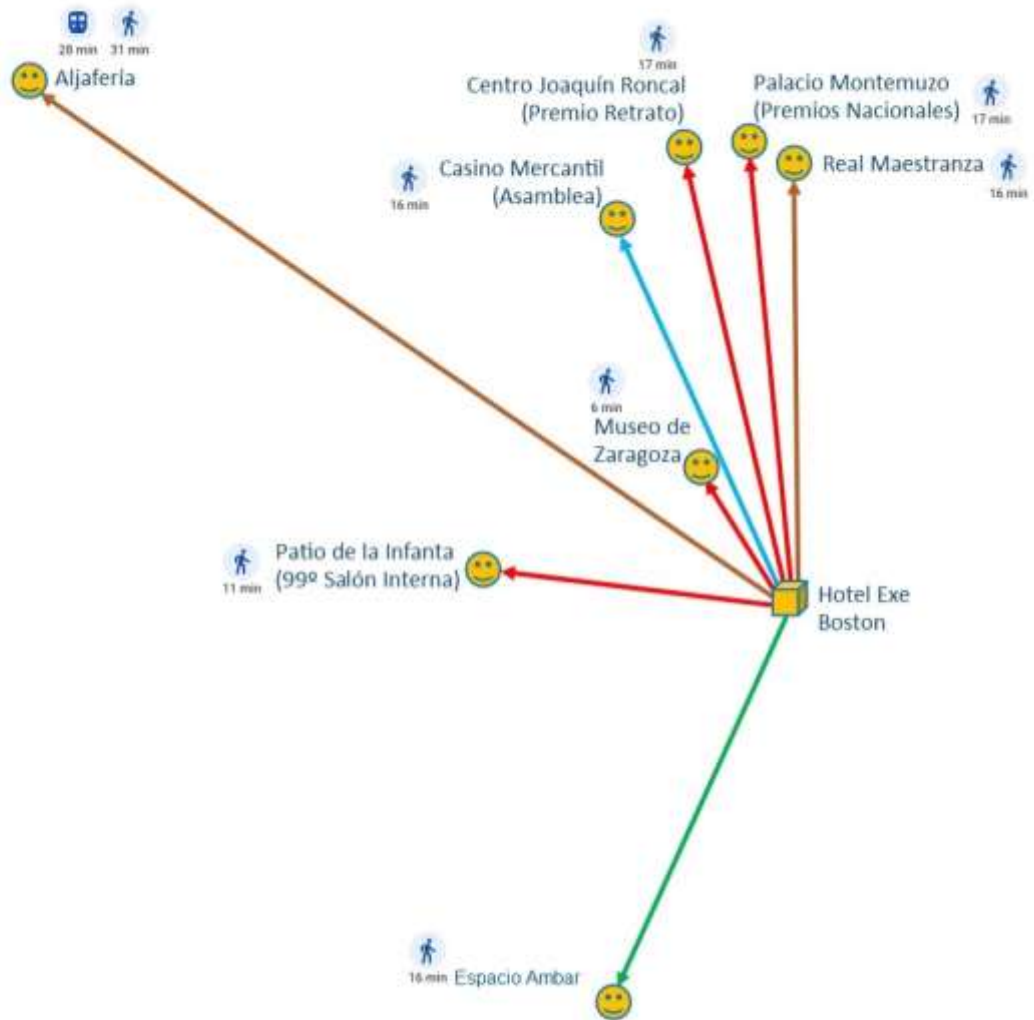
28 min 31 min
Aljafería

17 min
Centro Joaquín Roncal (Premio Retrato)

Palacio Montemuzo (Premios Nacionales)
17 min

Real Maestranza
16 min

16 min
Casino Mercantil (Asamblea)

6 min
Museo de Zaragoza

11 min
Patio de la Infanta (99º Salón Interna)

Hotel Exe Boston

16 min
Espacio Ambar